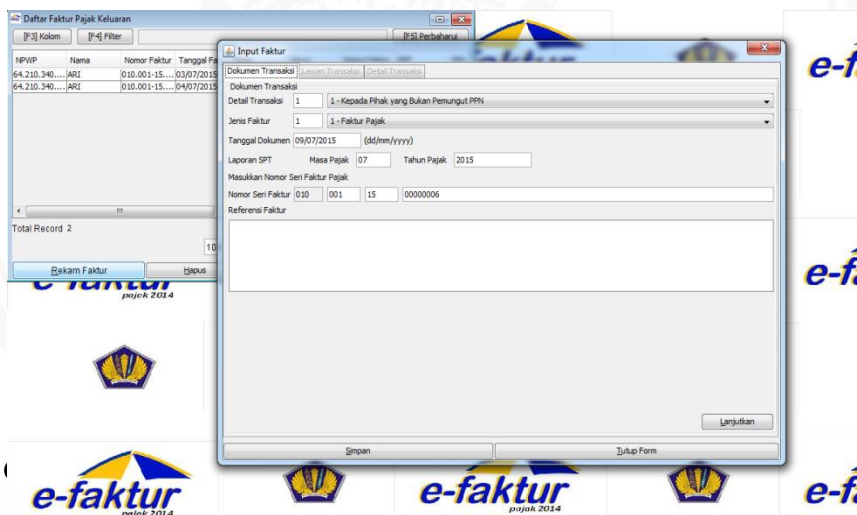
Daftar Faktur Pajak Keluaran

[F3] Kolom [F4] Filter [F5] Perbaharui

| NPWP | Nama | Nomor Faktur | Tanggal Fa |
|---|---|---|---|
| 64.210.340.... | ARI | 010.001-15.... | 03/07/2015 |
| 64.210.340.... | ARI | 010.001-15.... | 04/07/2015 |

Total Record 2

10

Rekam Faktur Hapus

Input Faktur

Dokumen Transaksi Lawan Transaksi Detail Transaksi

Dokumen Transaksi

Detail Transaksi 1 1 - Kepada Pihak yang Bukan Pemungut PPN

Jenis Faktur 1 1 - Faktur Pajak

Tanggal Dokumen 09/07/2015 (dd/mm/yyyy)

Laporan SPT Masa Pajak 07 Tahun Pajak 2015

Masukkan Nomor Seri Faktur Pajak

Nomor Seri Faktur 010 001 15 00000006

Referensi Faktur

Lanjutkan

Simpan Tutup Form

e-faktur pajak 2014

e-faktur pajak 2014

e-faktur pajak 2014

e-f

e-f

e-f